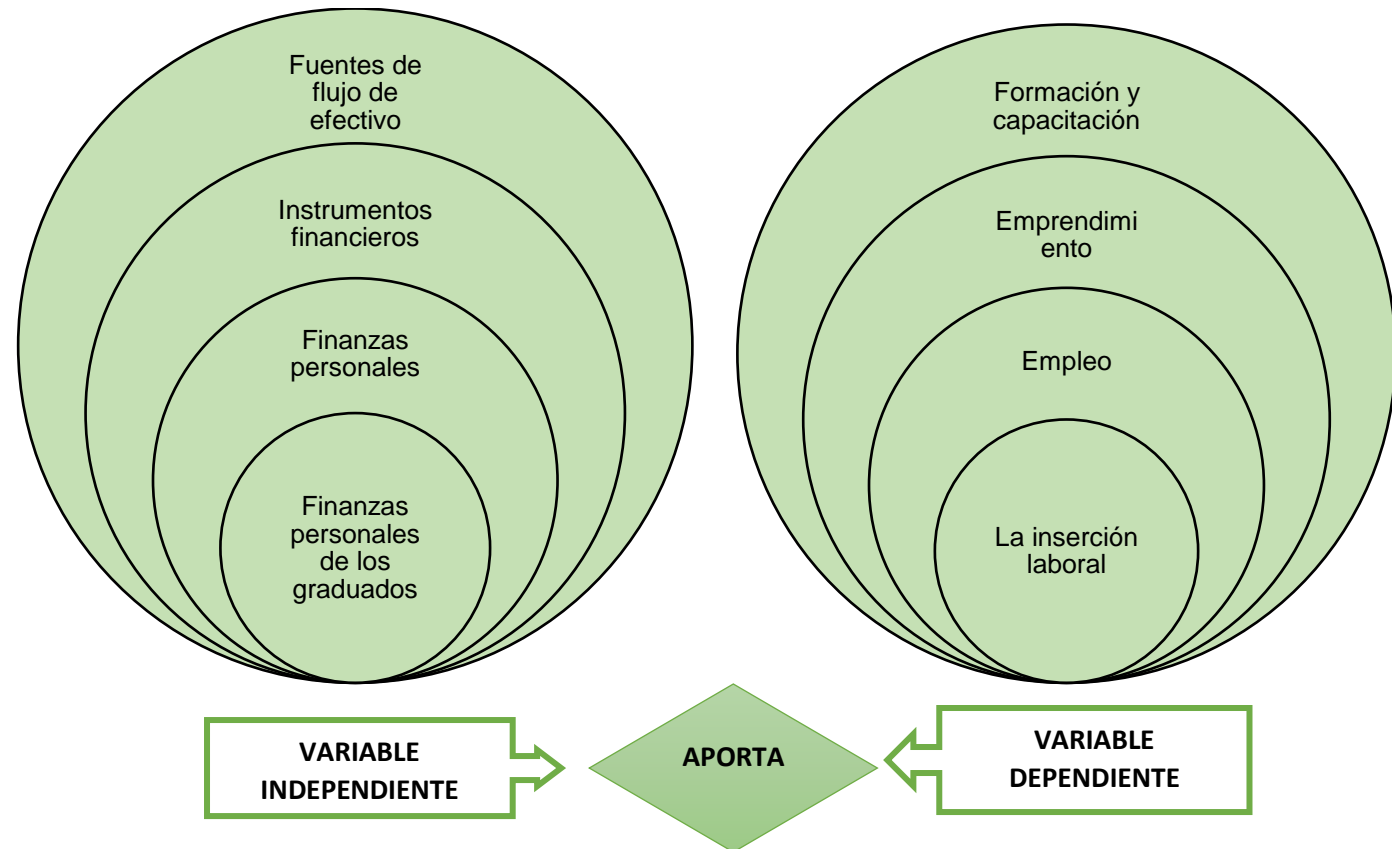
Fuentes de flujo de efectivo

Instrumentos financieros

Finanzas personales

Finanzas personales de los graduados

Formación y capacitación

Emprendimi ento

Empleo

La inserción laboral

VARIABLE INDEPENDIENTE

APORTA

VARIABLE DEPENDIENTE